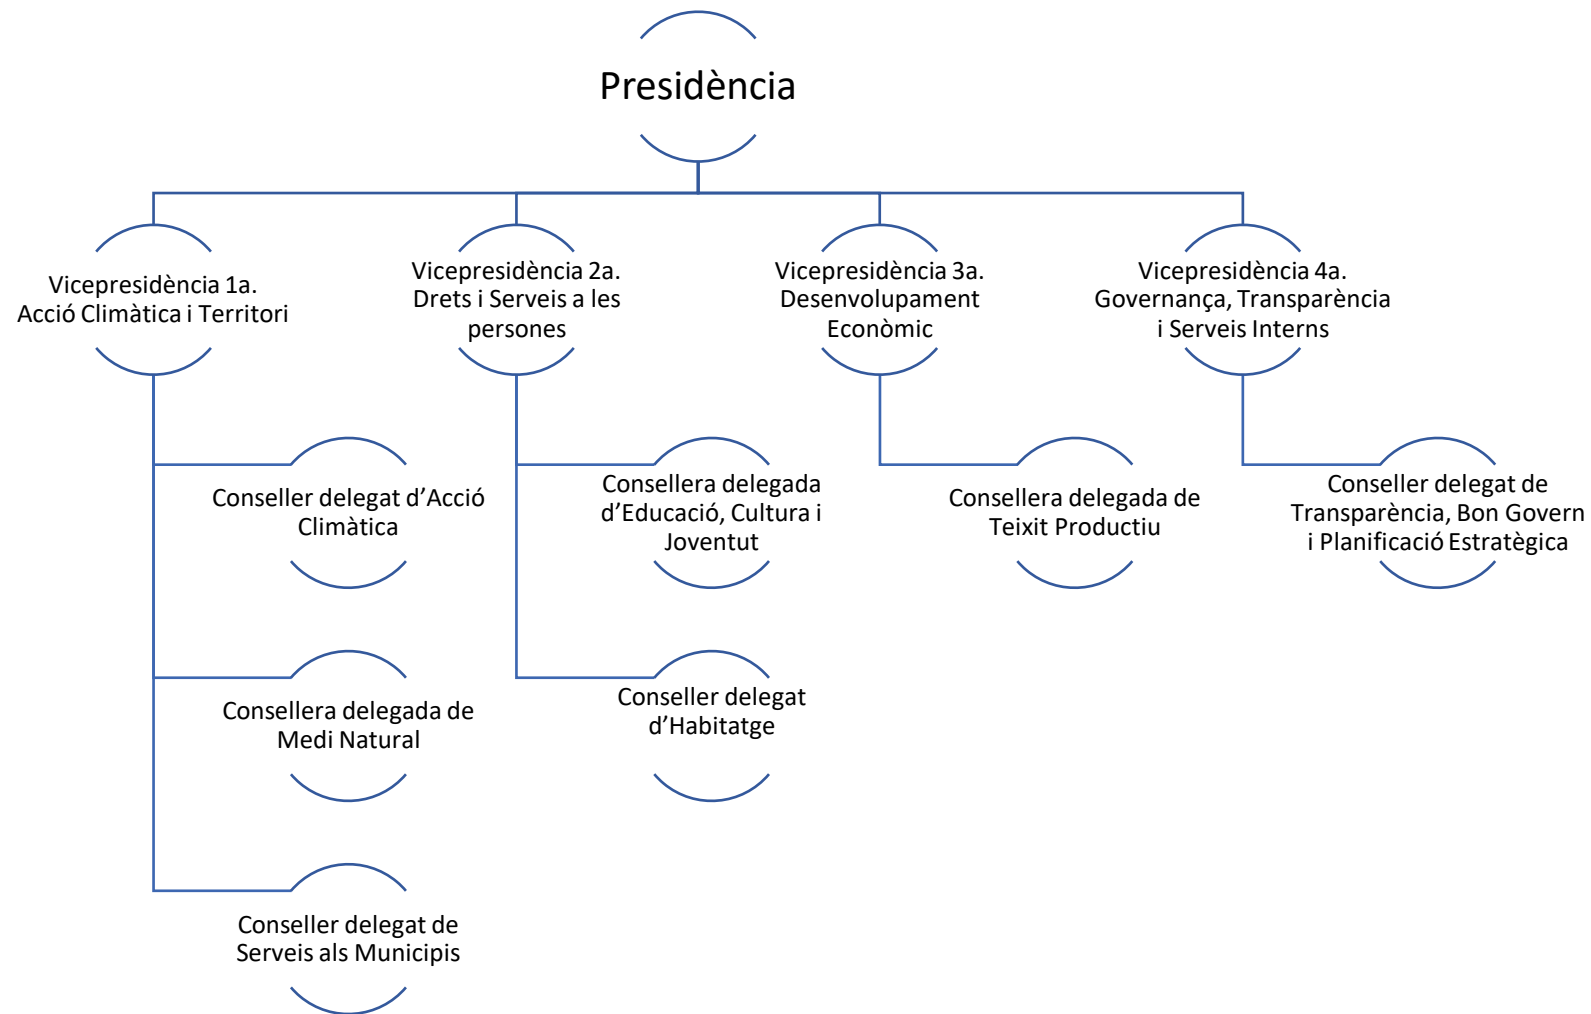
Presidència

Vicepresidència 1a. Acció Climàtica i Territori

Vicepresidència 2a. Drets i Serveis a les persones

Vicepresidència 3a. Desenvolupament Econòmic

Vicepresidència 4a. Governança, Transparència i Serveis Interns

Conseller delegat d'Acció Climàtica

Consellera delegada de Medi Natural

Conseller delegat de Serveis als Municipis

Consellera delegada d'Educació, Cultura i Joventut

Conseller delegat d'Habitatge

Consellera delegada de Teixit Productiu

Conseller delegat de Transparència, Bon Govern i Planificació Estratègica